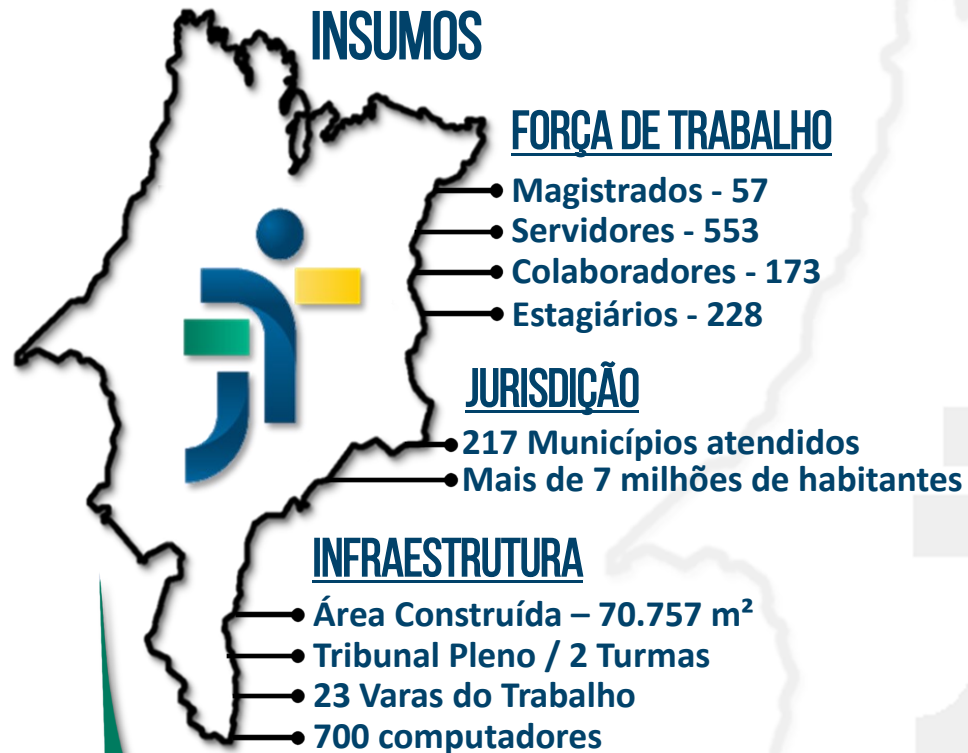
INSUMOS

FORÇA DE TRABALHO

Magistrados - 57
Servidores - 553
Colaboradores - 173
Estagiários - 228

JURISDIÇÃO

217 Municípios atendidos
Mais de 7 milhões de habitantes

INFRAESTRUTURA

Área Construída – 70.757 m²
Tribunal Pleno / 2 Turmas
23 Varas do Trabalho
700 computadores